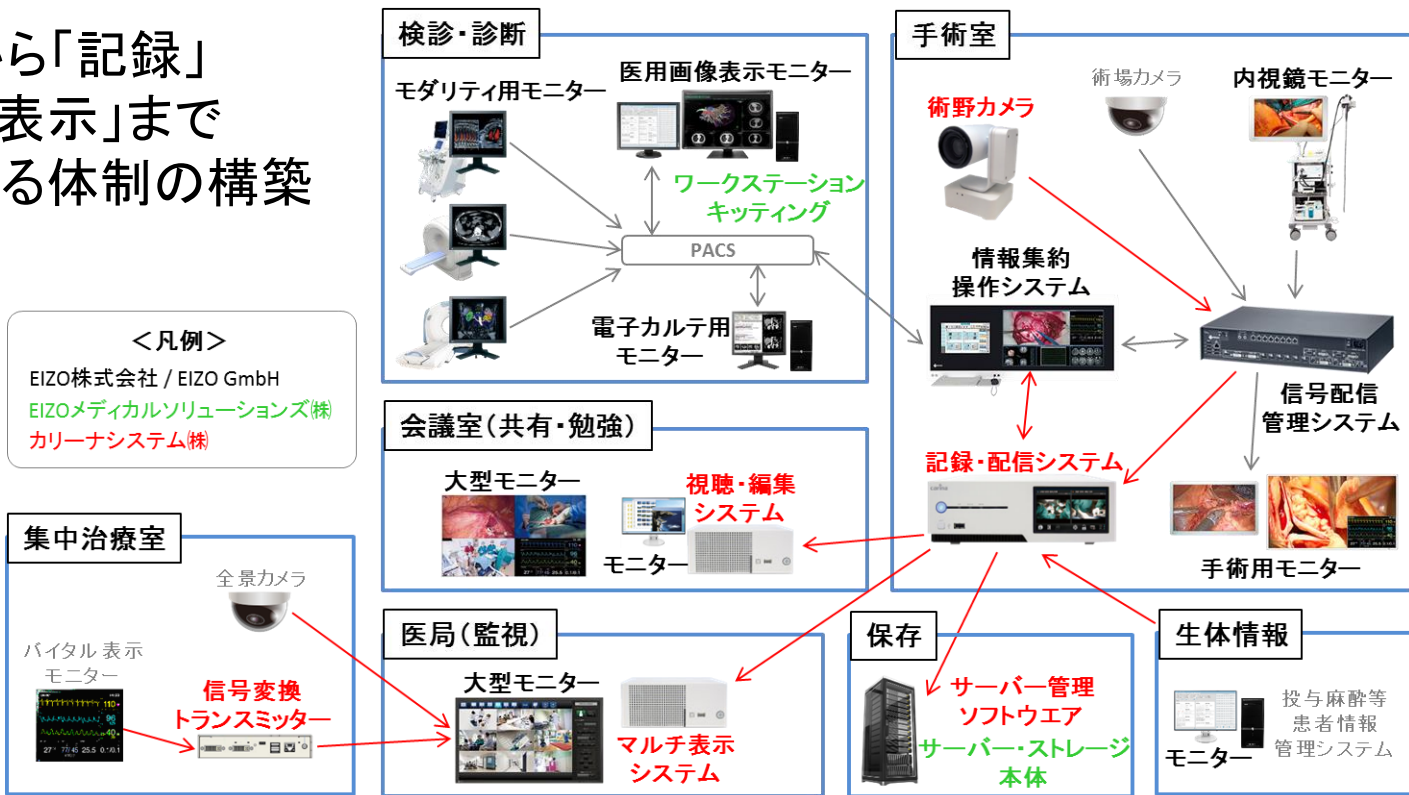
ら「記録」
表示」まで
る体制の構築

＜凡例＞
EIZO株式会社 / EIZO GmbH
EIZOメディカルソリューションズ㈱
カリーナシステム㈱

検診・診断
モダリティ用モニター
医用画像表示モニター
ワークステーション
キッティング
PACS
電子カルテ用
モニター

手術室
術場カメラ
内視鏡モニター
術野カメラ
情報集約
操作システム
信号配信
管理システム
記録・配信システム
手術用モニター

会議室（共有・勉強）
大型モニター
視聴・編集
システム
モニター

集中治療室
全景カメラ
バイタル表示
モニター
信号変換
トランスミッター

医局（監視）
大型モニター
マルチ表示
システム

保存
サーバー管理
ソフトウエア
サーバー・ストレージ
本体

生体情報
モニター
投与麻酔等
患者情報
管理システム